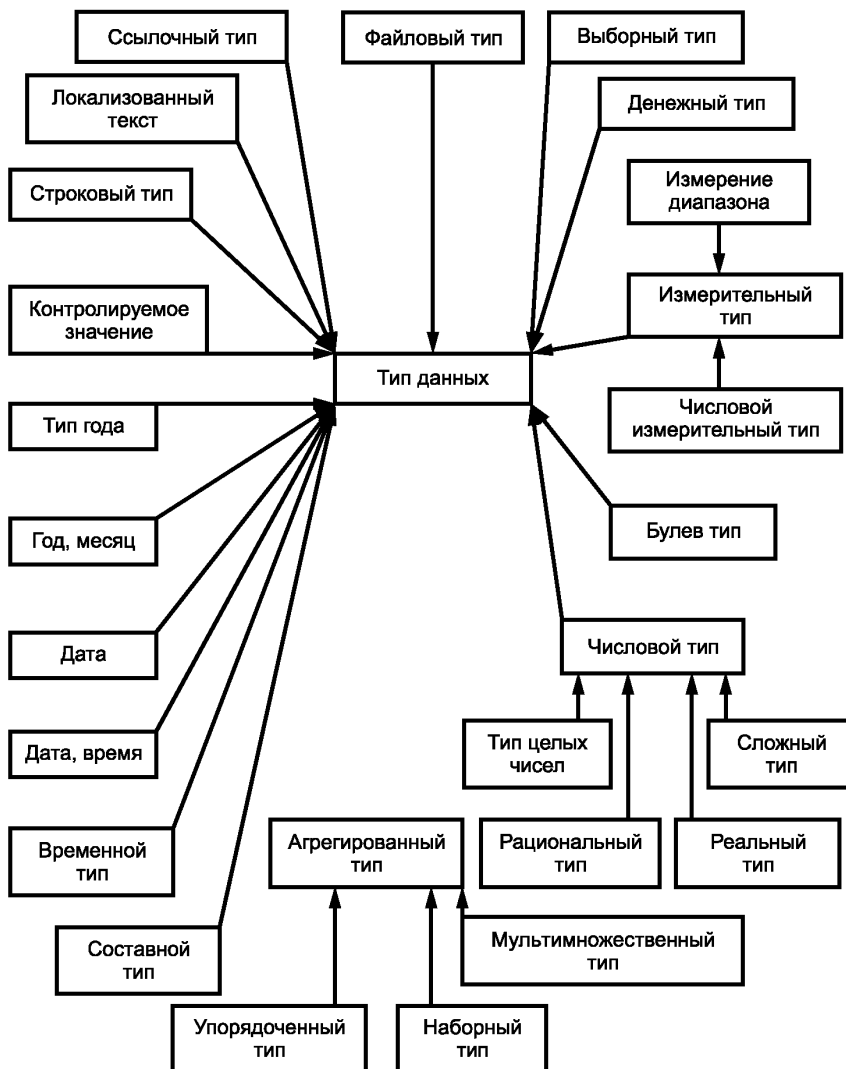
Ссылочный тип

Файловый тип

Выборный тип

Локализованный текст

Денежный тип

Строковый тип

Измерение диапазона

Контролируемое значение

Измерительный тип

Тип данных

Тип года

Числовой измерительный тип

Год, месяц

Булев тип

Дата

Числовой тип

Дата, время

Тип целых чисел

Сложный тип

Временной тип

Агрегированный тип

Рациональный тип

Реальный тип

Составной тип

Мультимножественный тип

Упорядоченный тип

Наборный тип